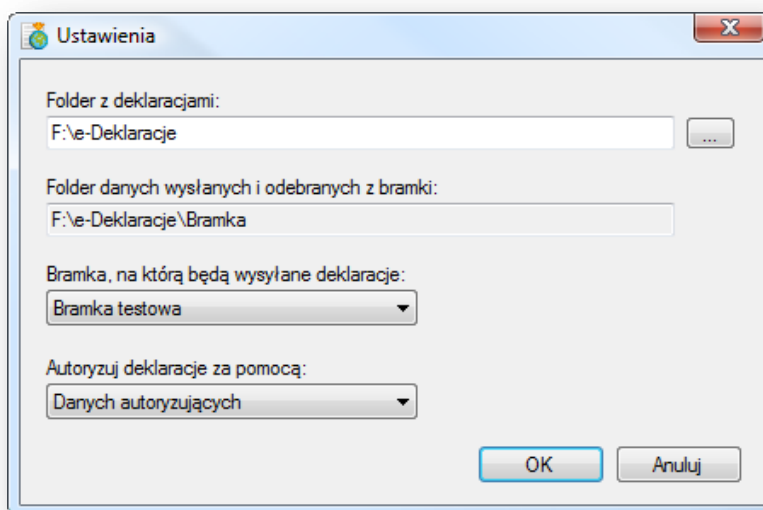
Ustawienia

X

Folder z deklaracjami:

F:\e-Deklaracje

...

Folder danych wysłanych i odebranych z bramki:

F:\e-Deklaracje\Bramka

Bramka, na którą będą wysyłane deklaracje:

Bramka testowa

Autoryzuj deklaracje za pomocą:

Danych autoryzujących

OK

Anuluj